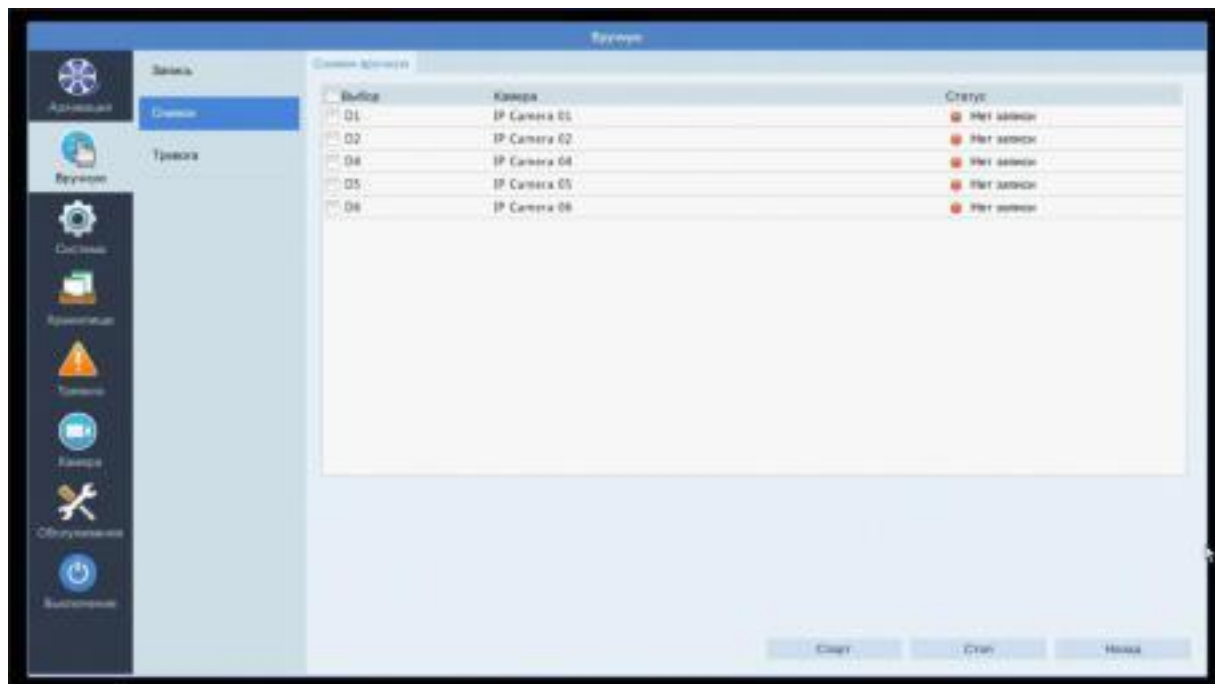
Вручную

Архивация
Вручную
Система
Хранилище
Тревога
Камера
Обслуживание
Выключение

Запись
Снимок
Тревога

Снимок вручную

| Выбор | Камера | Статус |
|---|---|---|
| D1 | IP Camera 01 | Нет записи |
| D2 | IP Camera 02 | Нет записи |
| D4 | IP Camera 04 | Нет записи |
| D5 | IP Camera 05 | Нет записи |
| D6 | IP Camera 06 | Нет записи |

Старт
Стоп
Назад